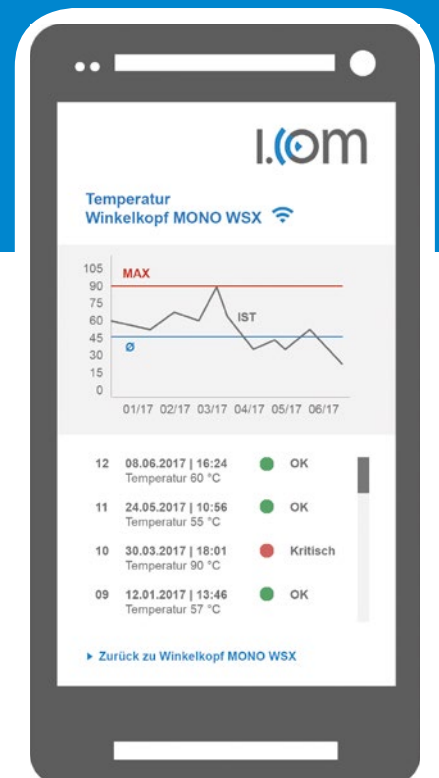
I.COM

Temperatur
Winkelkopf MONO WSX

105
90
75
60
45
30
15
0

MAX
IST
Ø

01/17 02/17 03/17 04/17 05/17 06/17

12 08.06.2017 | 16:24 OK
Temperatur 60 °C

11 24.05.2017 | 10:56 OK
Temperatur 55 °C

10 30.03.2017 | 18:01 Kritisch
Temperatur 90 °C

09 12.01.2017 | 13:46 OK
Temperatur 57 °C

▸ Zurück zu Winkelkopf MONO WSX